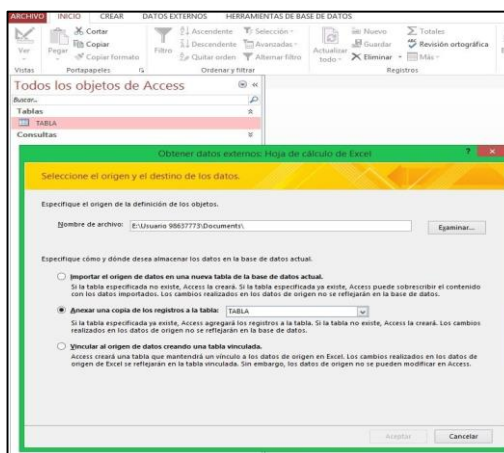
ARCHIVO INICIO CREAR DATOS EXTERNOS HERRAMIENTAS DE BASE DE DATOS

Ver
Pegar
Cortar
Copiar
Copiar formato
Filtro
Ascendente
Descendente
Quitar orden
Selección
Avanzadas
Alternar filtro
Actualizar todo
Nuevo
Guardar
Eliminar
Totales
Revisión ortográfica
Más
Vistas
Portapapeles
Ordenar y filtrar
Registros

Todos los objetos de Access
Buscar...
Tablas
TABLA
Consultas

Obtener datos externos: Hoja de cálculo de Excel

Seleccione el origen y el destino de los datos.

Especifique el origen de la definición de los objetos.

Nombre de archivo: E:\Usuario 98637773\Documents\

Examinar...

Especifique cómo y dónde desea almacenar los datos en la base de datos actual.

Importar el origen de datos en una nueva tabla de la base de datos actual.
Si la tabla especificada no existe, Access la creará. Si la tabla especificada ya existe, Access puede sobrescribir el contenido con los datos importados. Los cambios realizados en los datos de origen no se reflejarán en la base de datos.

Anexar una copia de los registros a la tabla: TABLA
Si la tabla especificada ya existe, Access agregará los registros a la tabla. Si la tabla no existe, Access la creará. Los cambios realizados en los datos de origen no se reflejarán en la base de datos.

Vincular al origen de datos creando una tabla vinculada.
Access creará una tabla que mantendrá un vínculo a los datos de origen en Excel. Los cambios realizados en los datos de origen de Excel se reflejarán en la tabla vinculada. Sin embargo, los datos de origen no se pueden modificar en Access.

Aceptar
Cancelar